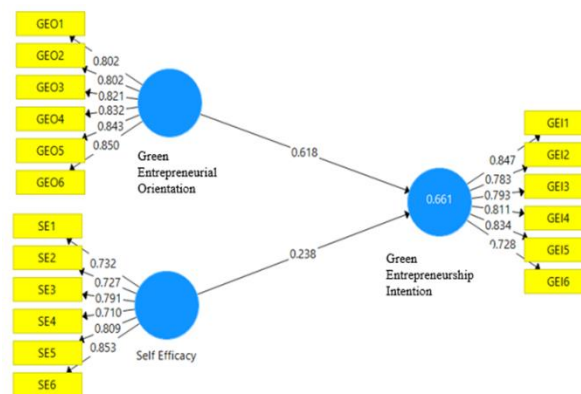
GEO1
GEO2
GEO3
GEO4
GEO5
GEO6
0.802
0.802
0.821
0.832
0.843
0.850
Green Entrepreneurial Orientation
0.618
SE1
SE2
SE3
SE4
SE5
SE6
0.732
0.727
0.791
0.710
0.809
0.853
Self Efficacy
0.238
0.661
Green Entrepreneurship Intention
0.847
0.783
0.793
0.811
0.834
0.728
GEI1
GEI2
GEI3
GEI4
GEI5
GEI6